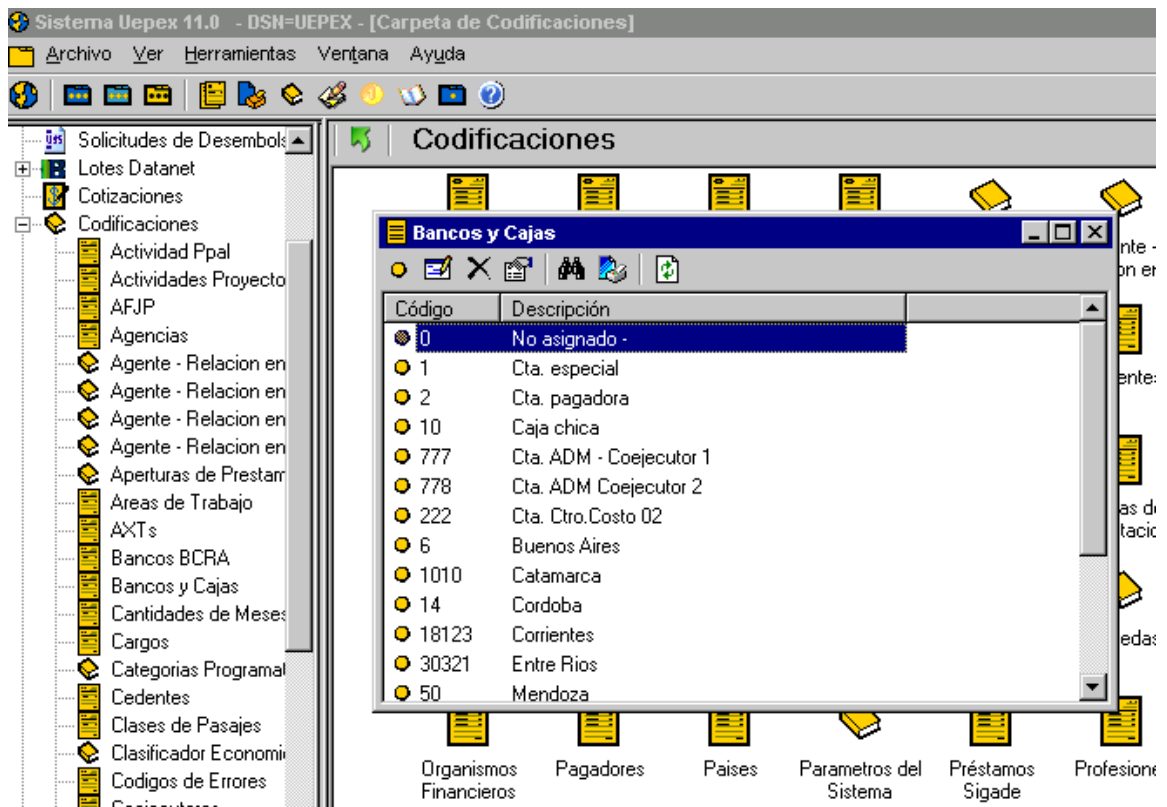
Sistema Uepex 11.0 - DSN=UEPEX - [Carpeta de Codificaciones]
Archivo Ver Herramientas Ventana Ayuda

Solicitudes de Desembols
Lotes Datanet
Cotizaciones
Codificaciones
Actividad Ppal
Actividades Proyecto
AFJP
Agencias
Agente - Relacion en
Agente - Relacion en
Agente - Relacion en
Agente - Relacion en
Aperturas de Prestam
Areas de Trabajo
AXTs
Bancos BCRA
Bancos y Cajas
Cantidades de Meses
Cargos
Categorias Programat
Cedentes
Clases de Pasajes
Clasificador Economi
Codigos de Errores
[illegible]

Codificaciones

Bancos y Cajas

| Código | Descripción |
|---|---|
| 0 | No asignado - |
| 1 | Cta. especial |
| 2 | Cta. pagadora |
| 10 | Caja chica |
| 777 | Cta. ADM - Coejecutor 1 |
| 778 | Cta. ADM Coejecutor 2 |
| 222 | Cta. Ctro.Costo 02 |
| 6 | Buenos Aires |
| 1010 | Catamarca |
| 14 | Cordoba |
| 18123 | Corrientes |
| 30321 | Entre Rios |
| 50 | Mendoza |

nte -
on en
entes
as de
tacio
edas

Organismos Financieros
Pagadores
Paises
Parametros del Sistema
Préstamos Sigade
Profesione